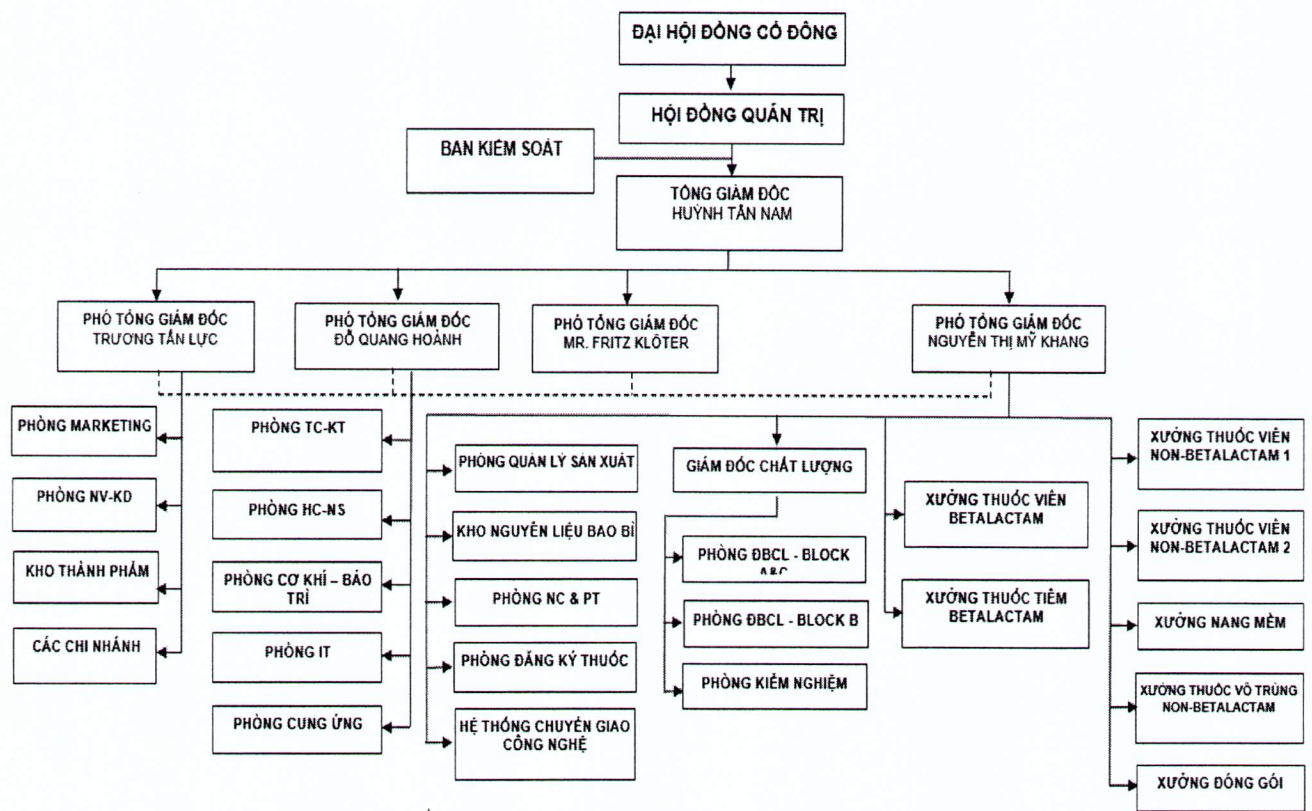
ĐẠI HỘI ĐỒNG CỔ ĐÔNG

HỘI ĐỒNG QUẢN TRỊ

BAN KIỂM SOÁT

TỔNG GIÁM ĐỐC
HUỲNH TẤN NAM

PHÓ TỔNG GIÁM ĐỐC
TRƯƠNG TẤN LỰC

PHÓ TỔNG GIÁM ĐỐC
ĐỖ QUANG HOÀNH

PHÓ TỔNG GIÁM ĐỐC
MR. FRITZ KLÖTER

PHÓ TỔNG GIÁM ĐỐC
NGUYỄN THỊ MỸ KHANG

PHÒNG MARKETING

PHÒNG NV-KD

KHO THÀNH PHẨM

CÁC CHI NHÁNH

PHÒNG TC-KT

PHÒNG HC-NS

PHÒNG CƠ KHÍ – BẢO TRÌ

PHÒNG IT

PHÒNG CUNG ỨNG

PHÒNG QUẢN LÝ SẢN XUẤT

KHO NGUYÊN LIỆU BAO BÌ

PHÒNG NC & PT

PHÒNG ĐĂNG KÝ THUỐC

HỆ THỐNG CHUYỂN GIAO CÔNG NGHỆ

GIÁM ĐỐC CHẤT LƯỢNG

PHÒNG ĐBCL - BLOCK A&C

PHÒNG ĐBCL - BLOCK B

PHÒNG KIỂM NGHIỆM

XƯỞNG THUỐC VIÊN BETALACTAM

XƯỞNG THUỐC TIÊM BETALACTAM

XƯỞNG THUỐC VIÊN NON-BETALACTAM 1

XƯỞNG THUỐC VIÊN NON-BETALACTAM 2

XƯỞNG NANG MỀM

XƯỞNG THUỐC VÔ TRÙNG NON-BETALACTAM

XƯỞNG ĐÓNG GÓI